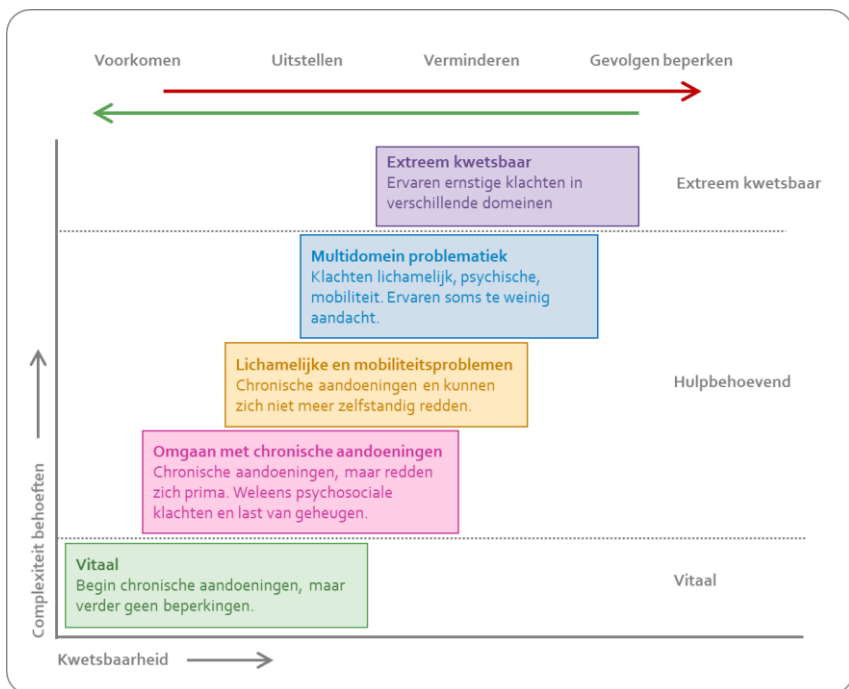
Voorkomen Uitstellen Verminderen Gevolgen beperken

**Extreem kwetsbaar**
Ervaren ernstige klachten in verschillende domeinen

Extreem kwetsbaar

**Multidomein problematiek**
Klachten lichamelijk, psychische, mobiliteit. Ervaren soms te weinig aandacht.

**Lichamelijke en mobiliteitsproblemen**
Chronische aandoeningen en kunnen zich niet meer zelfstandig redden.

Hulpbehoevend

**Omgaan met chronische aandoeningen**
Chronische aandoeningen, maar redden zich prima. Weleens psychosociale klachten en last van geheugen.

**Vitaal**
Begin chronische aandoeningen, maar verder geen beperkingen.

Vitaal

Complexiteit behoeften

Kwetsbaarheid